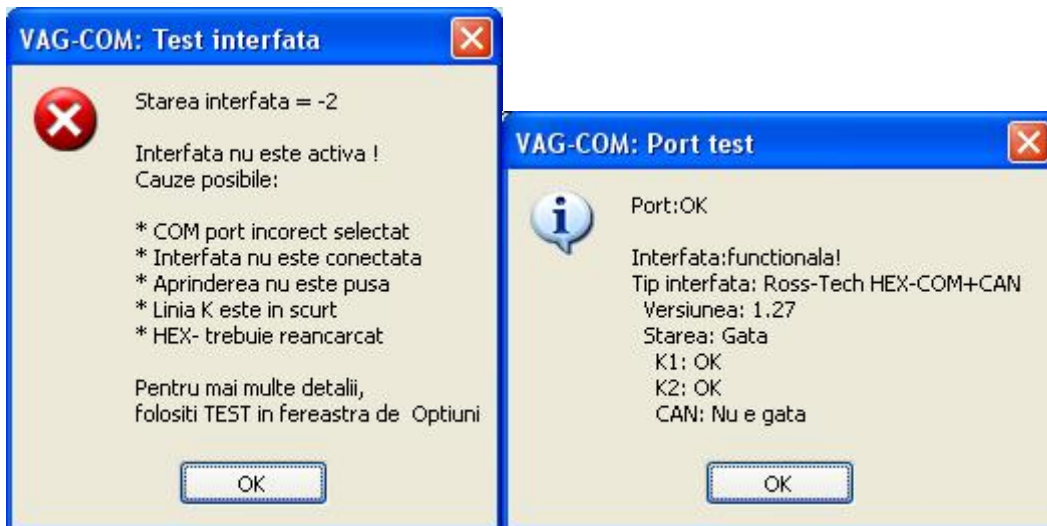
VAG-COM: Test interfata

Starea interfata = -2

Interfata nu este activa !
Cauze posibile:

* COM port incorect selectat
* Interfata nu este conectata
* Aprinderea nu este pusa
* Linia K este in scurt
* HEX- trebuie reancarcat

Pentru mai multe detalii,
folositi TEST in fereastra de Optiuni

OK

VAG-COM: Port test

Port:OK

Interfata:functionala!
Tip interfata: Ross-Tech HEX-COM+CAN
Versiunea: 1.27
Starea: Gata
K1: OK
K2: OK
CAN: Nu e gata

OK